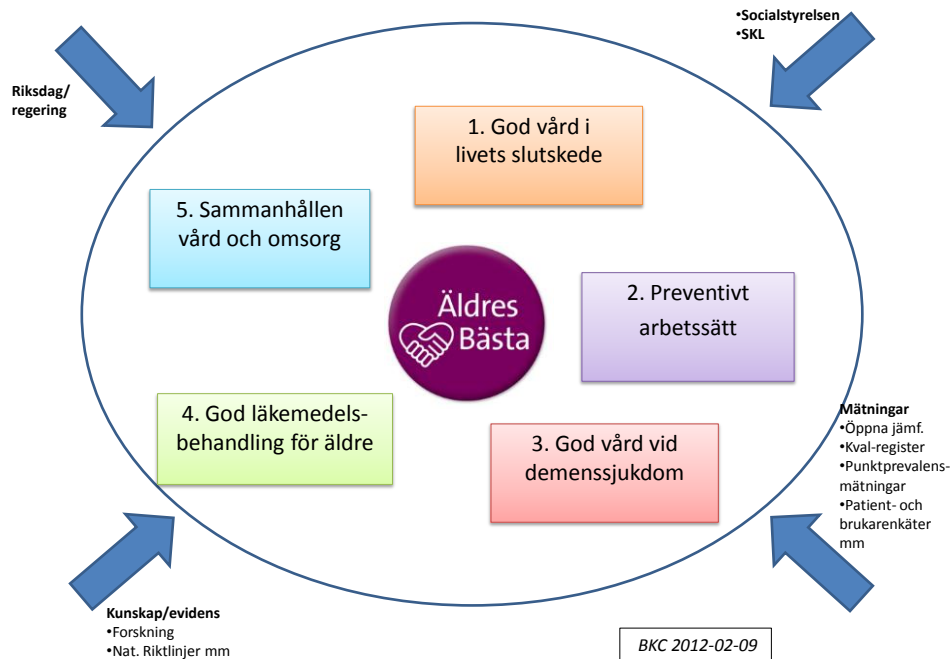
Riksdag/ regering

•Socialstyrelsen
•SKL

1. God vård i livets slutskede

5. Sammanhållen vård och omsorg

Äldres Bästa

2. Preventivt arbetssätt

4. God läkemedelsbehandling för äldre

3. God vård vid demenssjukdom

Mätningar
•Öppna jämf.
•Kval-register
•Punktprevalensmätningar
•Patient- och brukarenkäter mm

Kunskap/evidens
•Forskning
•Nat. Riktlinjer mm

BKC 2012-02-09